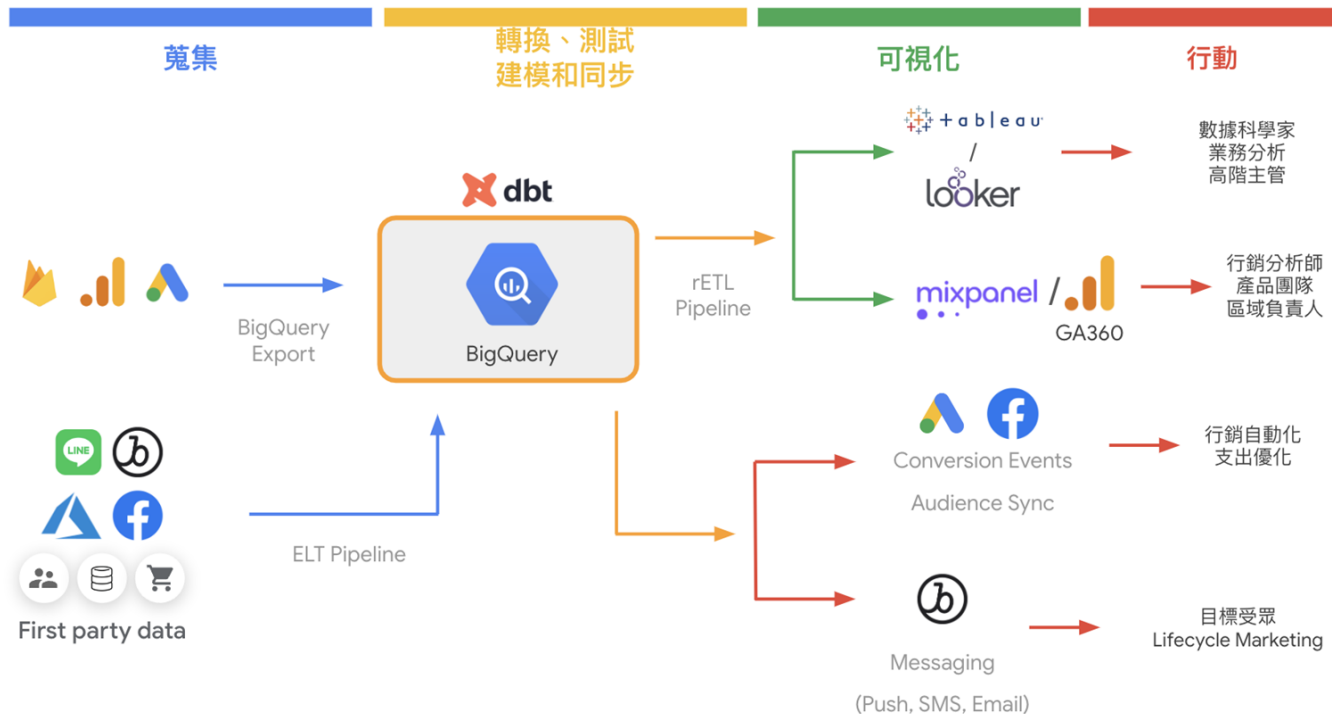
蒐集

轉換、測試
建模和同步

可視化

行動

dbt

BigQuery

BigQuery
Export

rETL
Pipeline

+ a b l e a u
/
looker

數據科學家
業務分析
高階主管

mixpanel / GA360

行銷分析師
產品團隊
區域負責人

LINE

Conversion Events

Audience Sync

行銷自動化
支出優化

ELT Pipeline

First party data

Messaging

(Push, SMS, Email)

目標受眾
Lifecycle Marketing